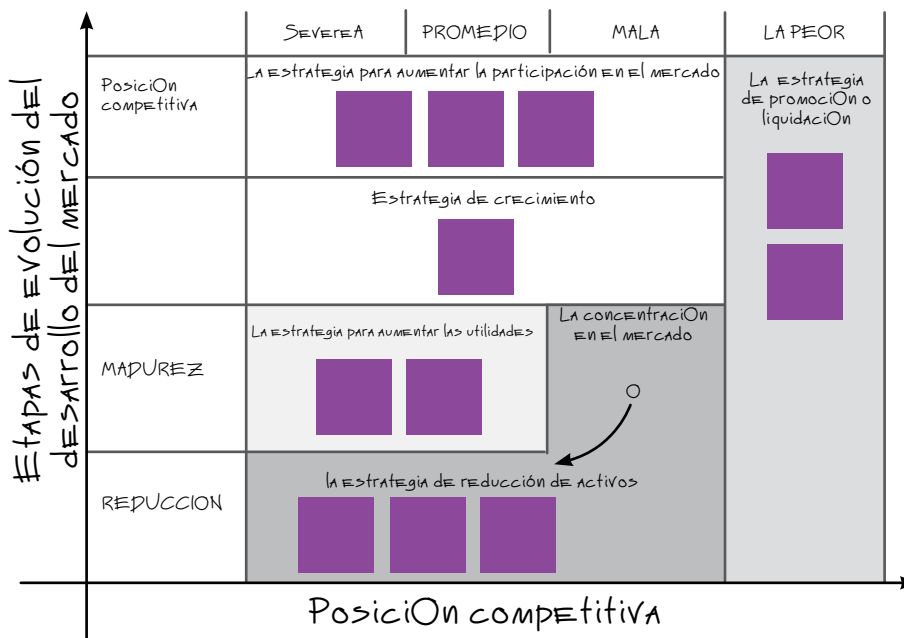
Etapas de evolución del desarrollo del mercado

| | SEVERA | PROMEDIO | MALA | LA PEOR |
|---|---|---|---|---|
| PosiciOn competitiva | La estrategia para aumentar la participación en el mercado | | | La estrategia de promociOn o liquidaciOn |
| | Estrategia de crecimiento | | | |
| MADUREZ | La estrategia para aumentar las utilidades | | La concentraciOn en el mercado | |
| REDUCCION | la estrategia de reducción de activos | | | |

PosiciOn competitiva